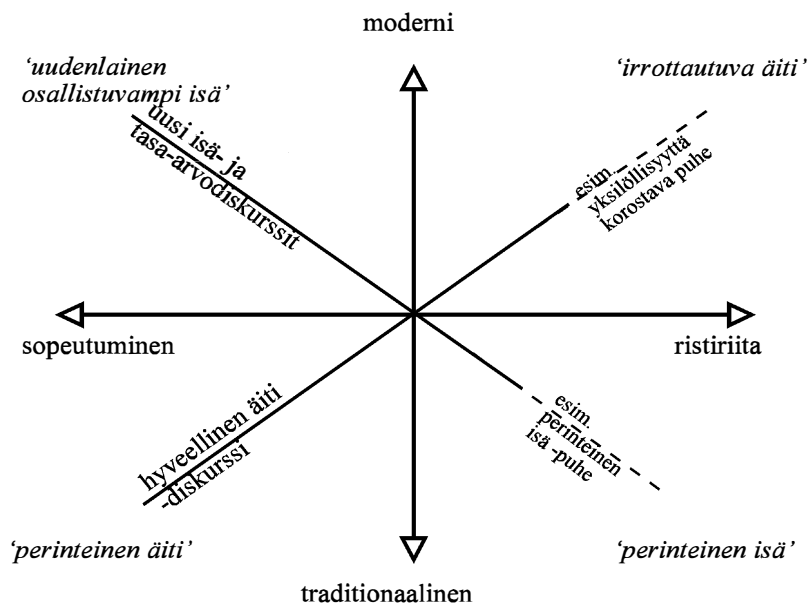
moderni

'uudenlainen osallistuvampi isä'

'irrottautuva äiti'

uusi isä- ja tasa-arvodiskurssit

esim. yksilöllisyyttä korostava puhe

sopeutuminen

ristiriita

hyveellinen äiti -diskurssi

esim. perinteinen isä -puhe

'perinteinen äiti'

'perinteinen isä'

traditionaalinen